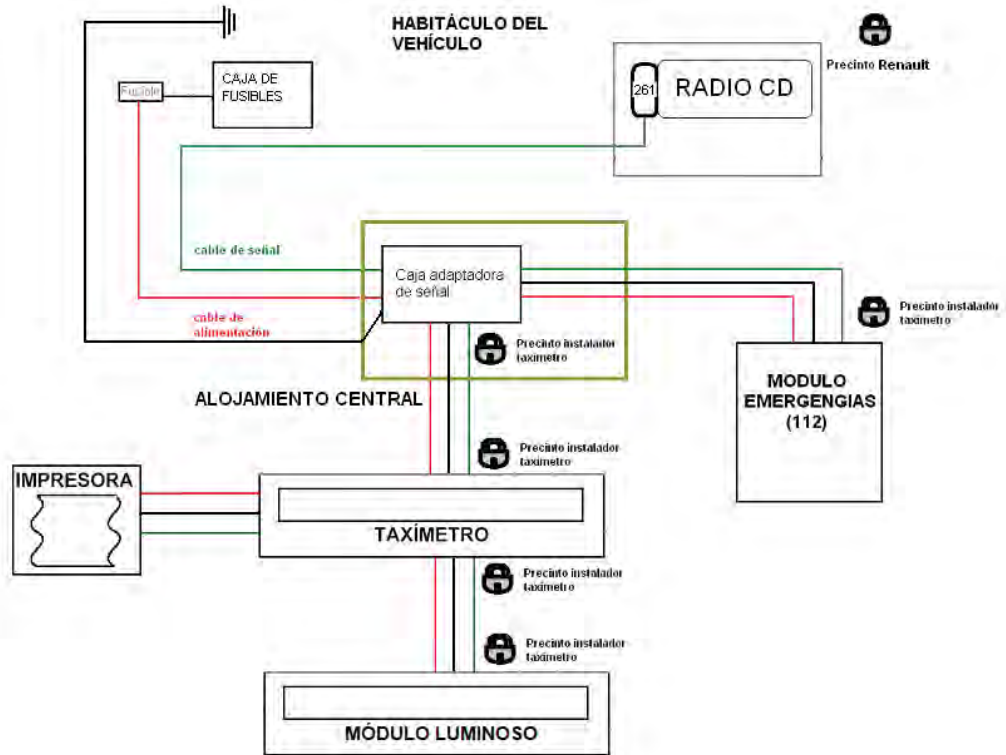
HABITÁCULO DEL VEHÍCULO

Precinto Renault

Fusible

CAJA DE FUSIBLES

261

RADIO CD

cable de señal

Caja adaptadora de señal

cable de alimentación

Precinto instalador taxímetro

Precinto instalador taxímetro

ALOJAMIENTO CENTRAL

MODULO EMERGENGIAS (112)

Precinto instalador taxímetro

IMPRESORA

TAXÍMETRO

Precinto instalador taxímetro

Precinto instalador taxímetro

MÓDULO LUMINOSO